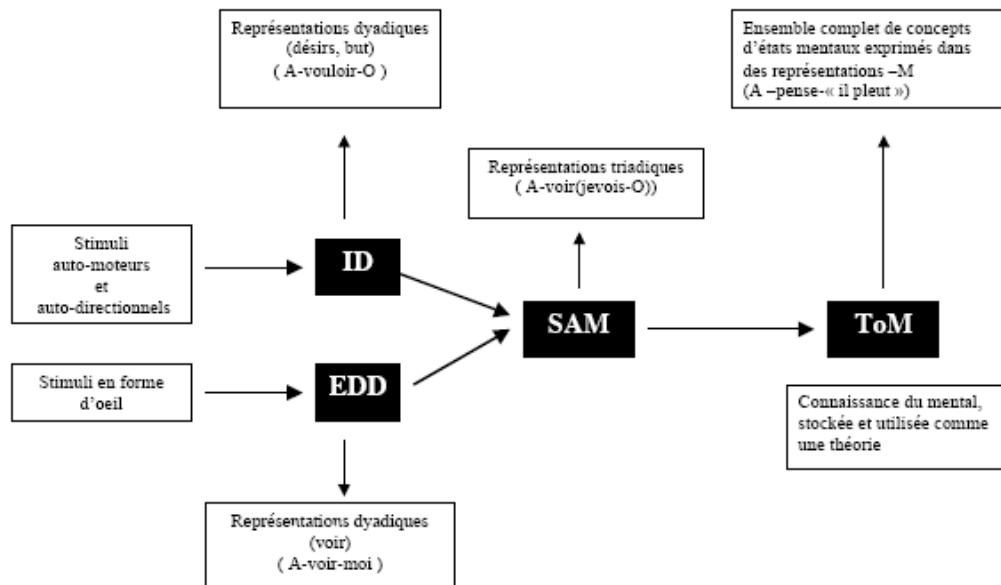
Représentations dyadiques (désirs, but) ( A-vouloir-O )

Ensemble complet de concepts d'états mentaux exprimés dans des représentations –M (A –pense-« il pleut »)

Représentations triadiques ( A-voir(jevois-O))

Stimuli auto-moteurs et auto-directionnels

ID

SAM

ToM

Stimuli en forme d'oeil

EDD

Connaissance du mental, stockée et utilisée comme une théorie

Représentations dyadiques (voir) ( A-voir-moi )